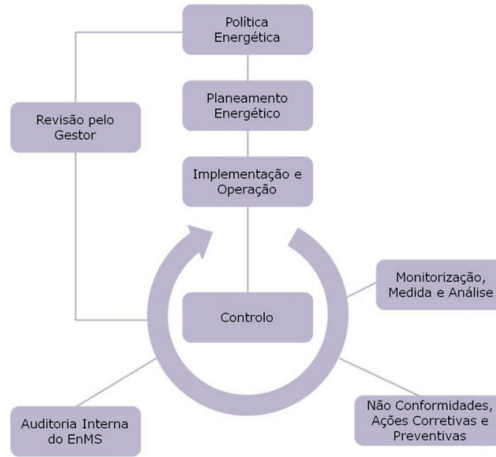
Política Energética

Planeamento Energético

Implementação e Operação

Revisão pelo Gestor

Controlo

Monitorização, Medida e Análise

Auditoria Interna do EnMS

Não Conformidades, Ações Corretivas e Preventivas